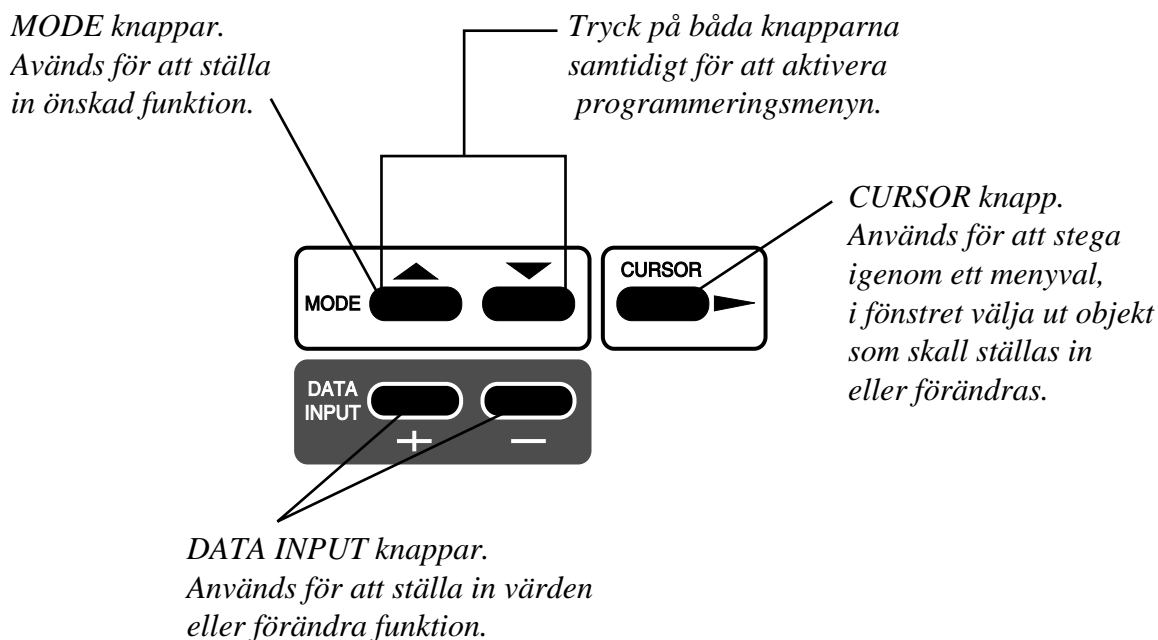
MODE knappar.
Används för att ställa in önskad funktion.

Tryck på båda knapparna samtidigt för att aktivera programmeringsmenyn.

CURSOR knapp.
Används för att stega igenom ett menyval, i fönstret välja ut objekt som skall ställas in eller förändras.

MODE

CURSOR

DATA INPUT

+

−

DATA INPUT knappar.
Används för att ställa in värden eller förändra funktion.